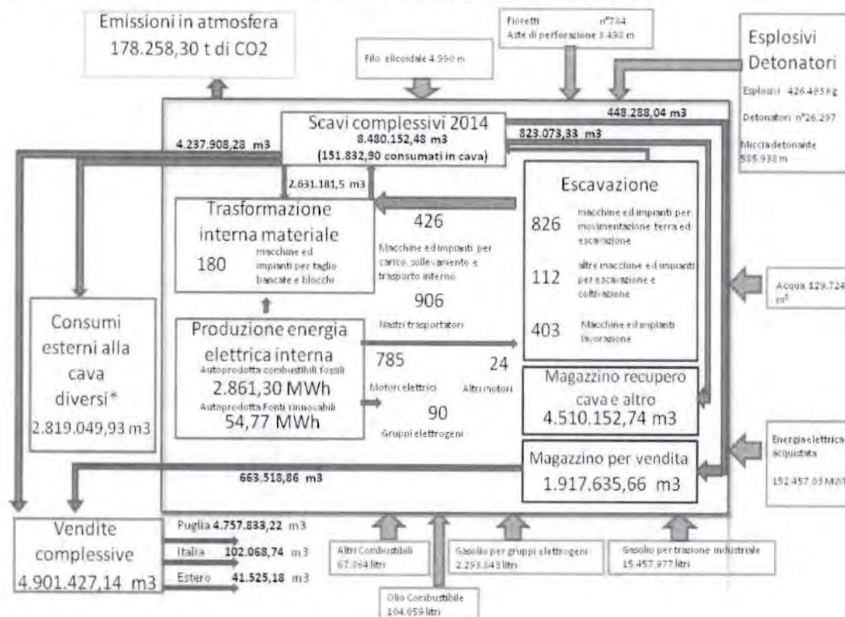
Emissioni in atmosfera
178.258,30 t di CO2

Filo elicoidale 4.990 m

Fioretti n°734
Aste di perforazione 3.498 m

Esplosivi
Detonatori
Esplosivi 426.493 kg
Detonatori n°26.297
Miccia detonante 585.938 m

448.288,04 m3

4.237.908,28 m3

Scavi complessivi 2014
8.480.152,48 m3
(151.832,90 consumati in cava)

823.073,33 m3

2.631.181,5 m3

Trasformazione interna materiale
180 macchine ed impianti per taglio bancate e blocchi

426
Macchine ed impianti per carico, sollevamento e trasporto interno

906
Nastri trasportatori

Escavazione
826 macchine ed impianti per movimentazione terra ed escavazione
112 altre macchine ed impianti per escavazione e coltivazione
403 Macchine ed impianti lavorazione

Acqua 129.724 m³

Consumi esterni alla cava diversi*
2.819.049,93 m3

Produzione energia elettrica interna
Autoprodotta combustibili fossili
2.861,30 MWh
Autoprodotta Fonti rinnovabili
54,77 MWh

785
Motori elettrici

24
Altri motori

90
Gruppi elettrogeni

Magazzino recupero cava e altro
4.510.152,74 m3

Energia elettrica acquistata
152.457,03 MWh

Magazzino per vendita
1.917.635,66 m3

663.518,86 m3

Vendite complessive
4.901.427,14 m3

Puglia 4.757.833,22 m3
Italia 102.068,74 m3
Estero 41.525,18 m3

Altri Combustibili 67.364 litri

Gasolio per gruppi elettrogeni 2.293.843 litri

Gasolio per trazione industriale 15.457.977 litri

Olio Combustibile 104.659 litri